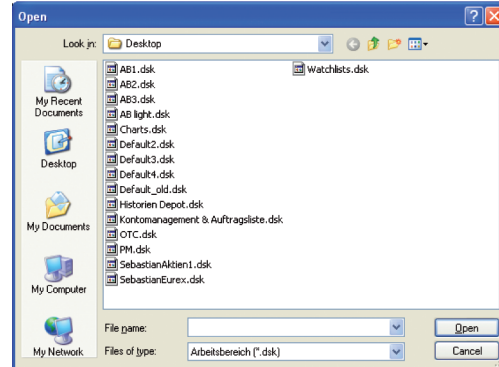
Open

Look in: Desktop

My Recent Documents
Desktop
My Documents
My Computer
My Network

AB1.dsk
AB2.dsk
AB3.dsk
AB light.dsk
Charts.dsk
Default2.dsk
Default3.dsk
Default4.dsk
Default_old.dsk
Historien Depot.dsk
Kontomanagement & Auftragsliste.dsk
OTC.dsk
PM.dsk
SebastianAktien1.dsk
SebastianEurex.dsk

Watchlists.dsk

File name:
Files of type: Arbeitsbereich (*.dsk)

Open
Cancel